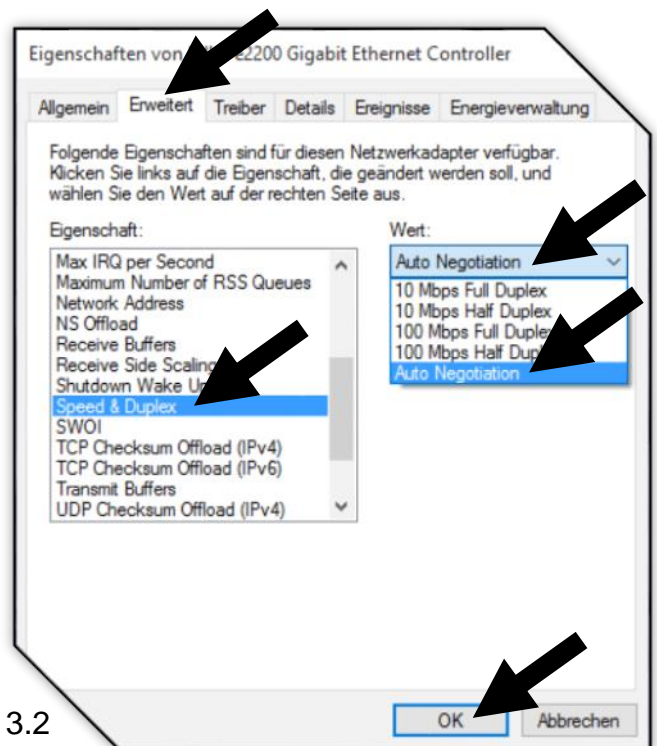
Eigenschaften von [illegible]e2200 Gigabit Ethernet Controller

Allgemein | Erweitert | Treiber | Details | Ereignisse | Energieverwaltung

Folgende Eigenschaften sind für diesen Netzwerkadapter verfügbar. Klicken Sie links auf die Eigenschaft, die geändert werden soll, und wählen Sie den Wert auf der rechten Seite aus.

Eigenschaft:

Max IRQ per Second
Maximum Number of RSS Queues
Network Address
NS Offload
Receive Buffers
Receive Side Scalin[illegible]
Shutdown Wake U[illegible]
Speed & Duplex
SWOI
TCP Checksum Offload (IPv4)
TCP Checksum Offload (IPv6)
Transmit Buffers
UDP Checksum Offload (IPv4)

Wert:

Auto Negotiation

10 Mbps Full Duplex
10 Mbps Half Duplex
100 Mbps Full Duple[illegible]
100 Mbps Half Dup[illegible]
Auto Negotiation

3.2

OK
Abbrechen